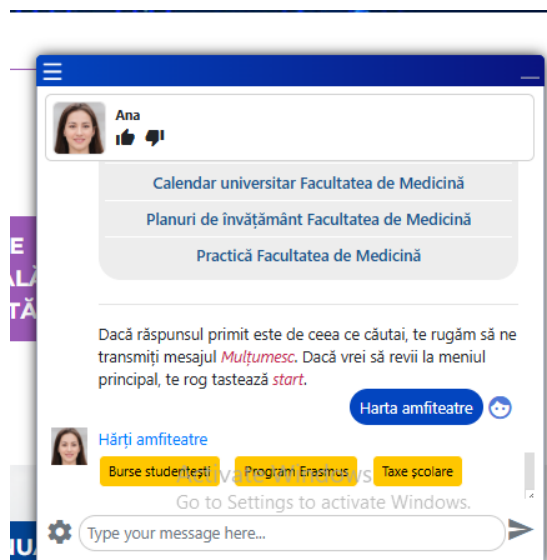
Ana

Calendar universitar Facultatea de Medicină

Planuri de învățământ Facultatea de Medicină

Practică Facultatea de Medicină

Dacă răspunsul primit este de ceea ce căutai, te rugăm să ne transmiți mesajul Mulțumesc. Dacă vrei să revii la meniul principal, te rog tastează start.

Harta amfiteatre

Hărți amfiteatre

Burse studențești

Program Erasmus

Taxe școlare

Activate Windows
Go to Settings to activate Windows.

Type your message here...

E
ALĂ
TĂ
UA